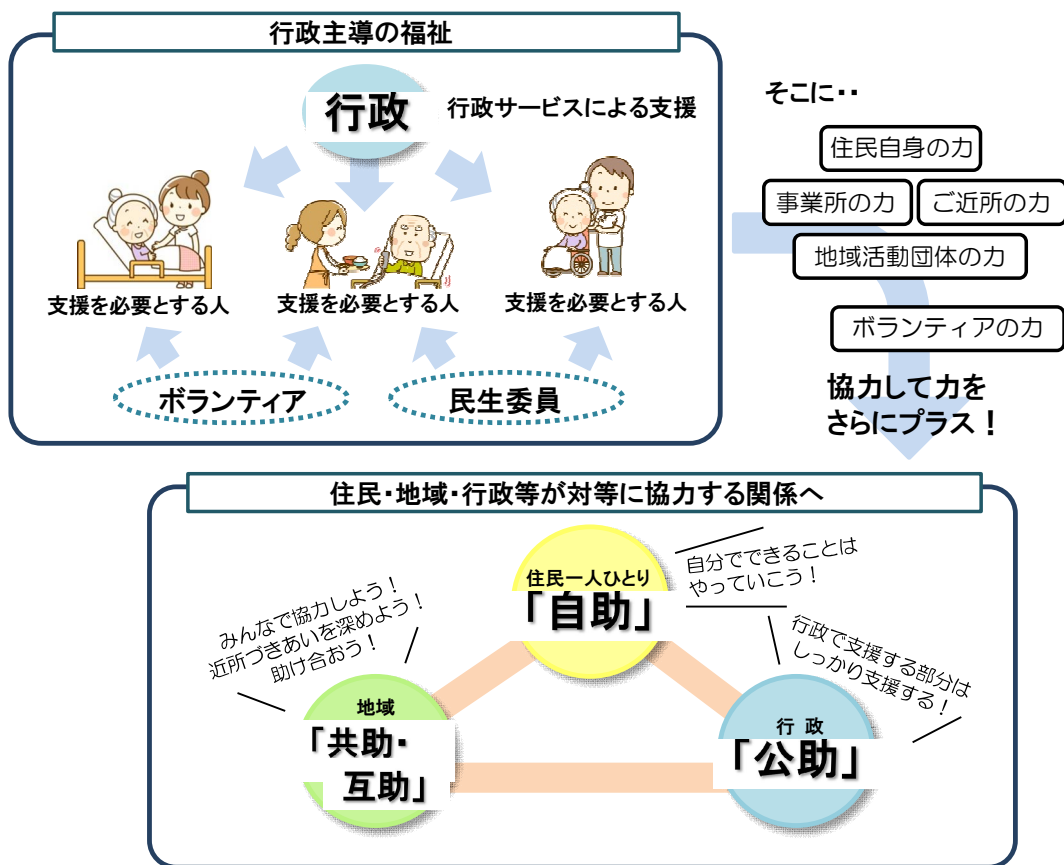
行政主導の福祉

行政

行政サービスによる支援

支援を必要とする人

支援を必要とする人

支援を必要とする人

ボランティア

民生委員

そこに・・

住民自身の力

事業所の力

ご近所の力

地域活動団体の力

ボランティアの力

協力して力を
さらにプラス！

住民・地域・行政等が対等に協力する関係へ

住民一人ひとり
「自助」

自分でできることは
やっていこう！

みんなで協力しよう！
近所づきあいを深めよう！
助け合おう！

行政で支援する部分は
しっかり支援する！

地域
「共助・
互助」

行 政
「公助」